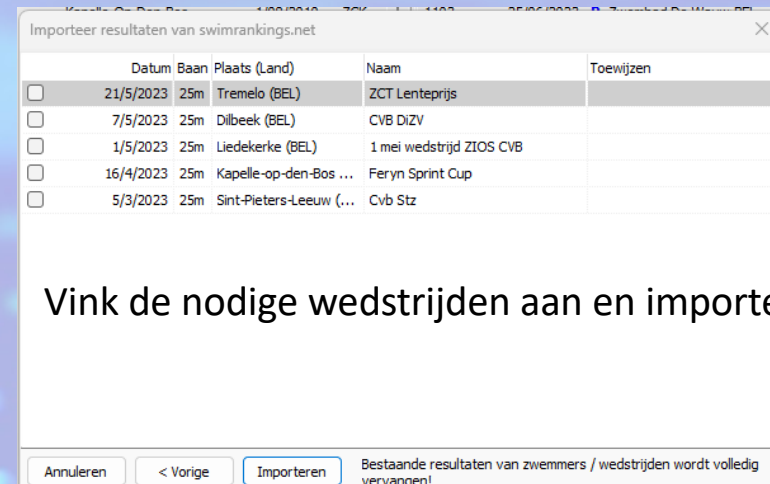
Importeer resultaten van swimrankings.net

| | Datum | Baan | Plaats (Land) | Naam | Toewijzen |
|---|---|---|---|---|---|
| ☐ | 21/5/2023 | 25m | Tremelo (BEL) | ZCT Lenteprijs | |
| ☐ | 7/5/2023 | 25m | Dilbeek (BEL) | CVB DiZV | |
| ☐ | 1/5/2023 | 25m | Liedekerke (BEL) | 1 mei wedstrijd ZIOS CVB | |
| ☐ | 16/4/2023 | 25m | Kapelle-op-den-Bos ... | Feryn Sprint Cup | |
| ☐ | 5/3/2023 | 25m | Sint-Pieters-Leeuw (... | Cvb Stz | |

Vink de nodige wedstrijden aan en importe

Annuleren < Vorige Importeren Bestaande resultaten van zwemmers / wedstrijden wordt volledig vervangen!